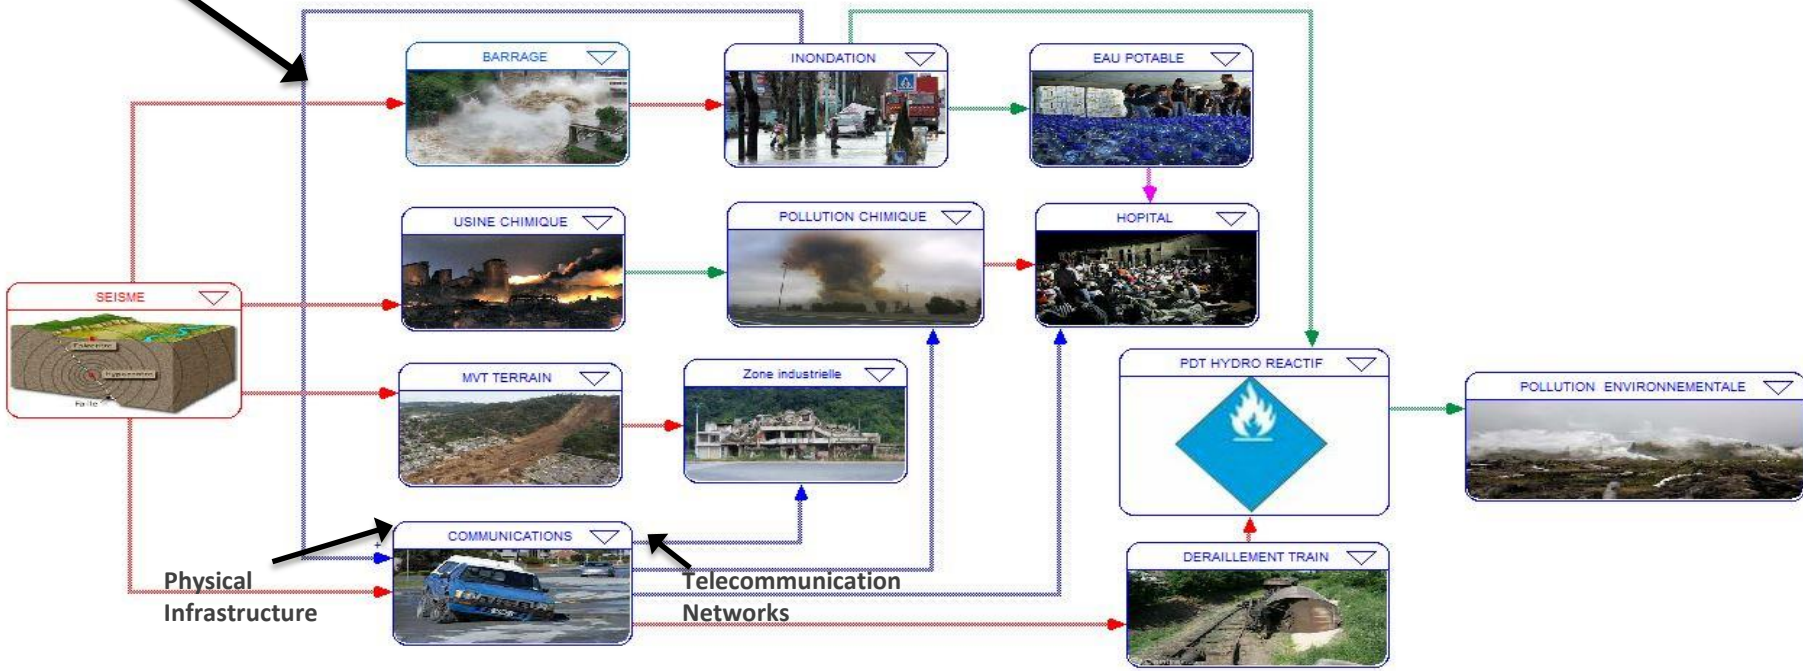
BARRAGE

INONDATION

EAU POTABLE

USINE CHIMIQUE

POLLUTION CHIMIQUE

HOPITAL

SEISME

Epicentre

Hypocentre

Faille

MVT TERRAIN

Zone industrielle

PDT HYDRO REACTIF

POLLUTION ENVIRONNEMENTALE

COMMUNICATIONS

DERAILLEMENT TRAIN

Physical Infrastructure

Telecommunication Networks